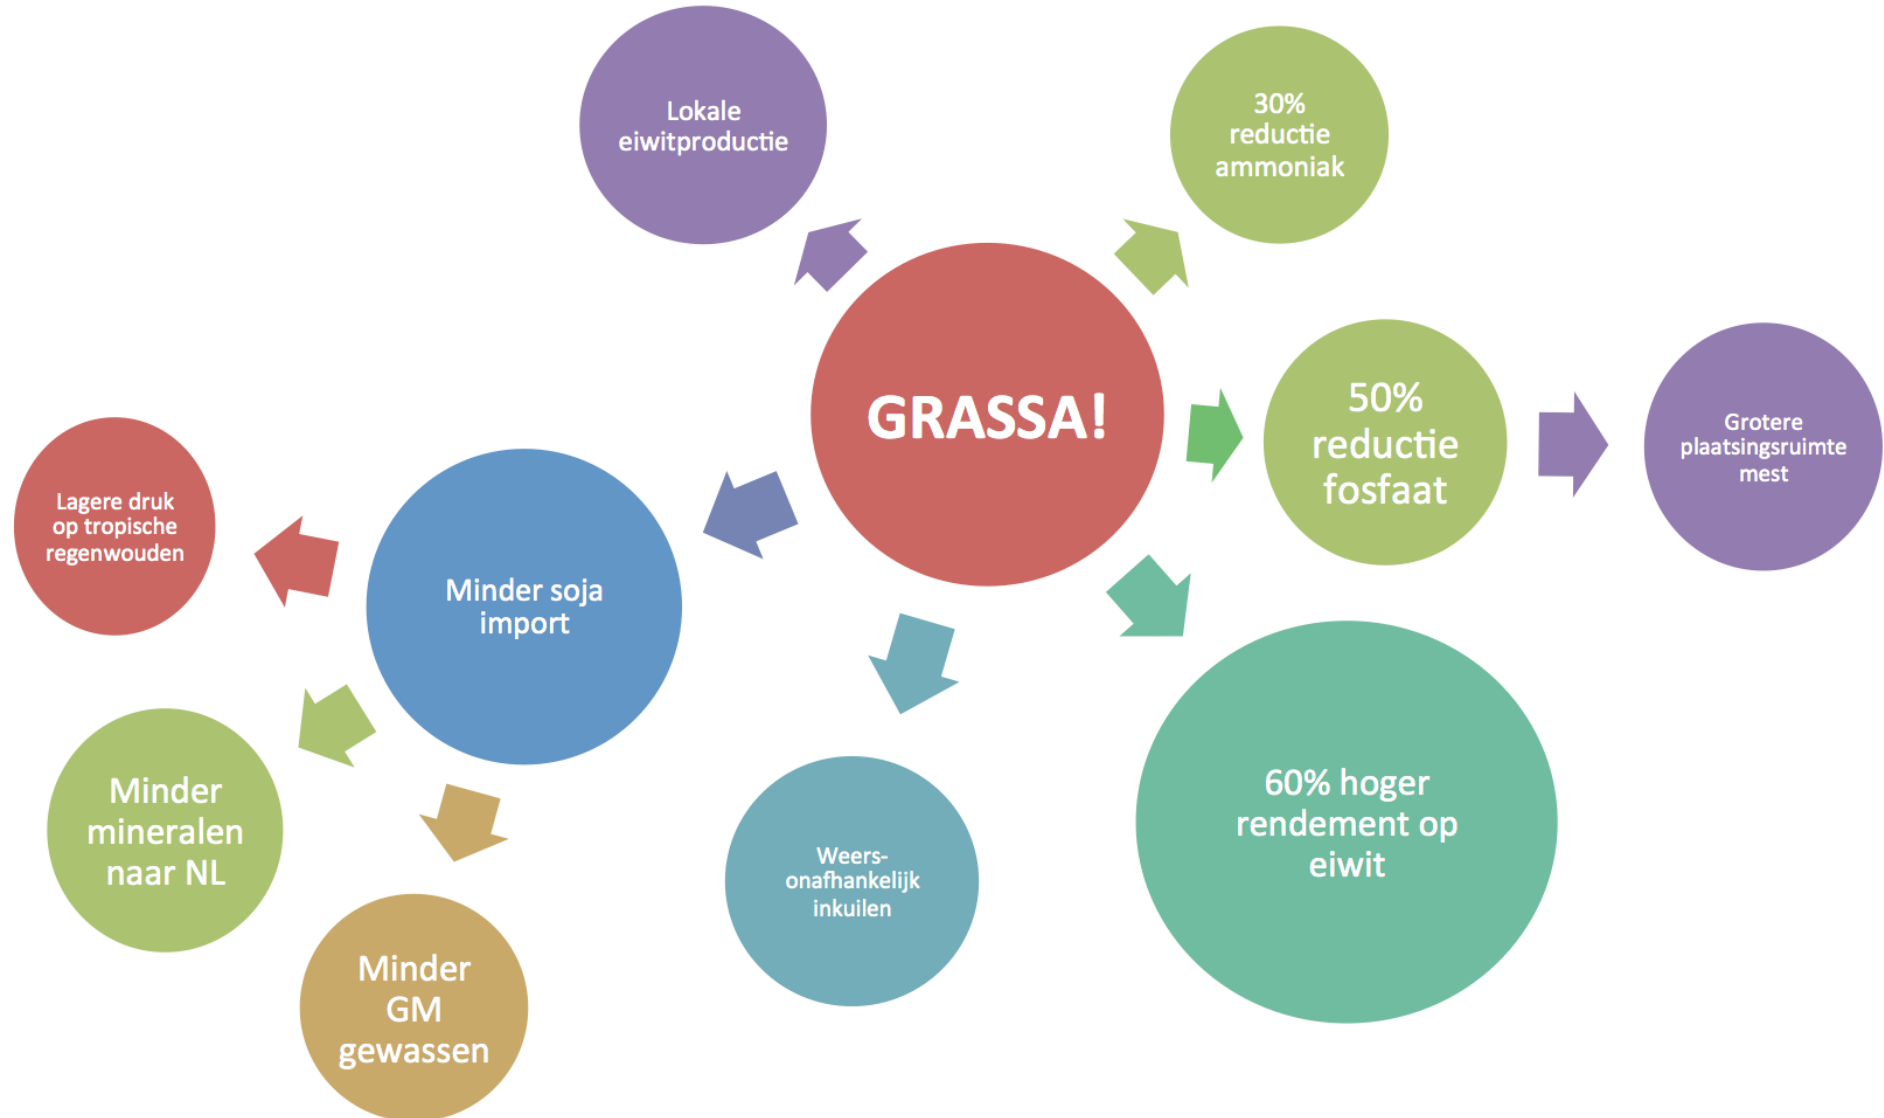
GRASSA!

Lokale eiwitproductie

30% reductie ammoniak

50% reductie fosfaat

Grotere plaatsingsruimte mest

60% hoger rendement op eiwit

Weers-onafhankelijk inkuilen

Minder soja import

Lagere druk op tropische regenwouden

Minder mineralen naar NL

Minder GM gewassen